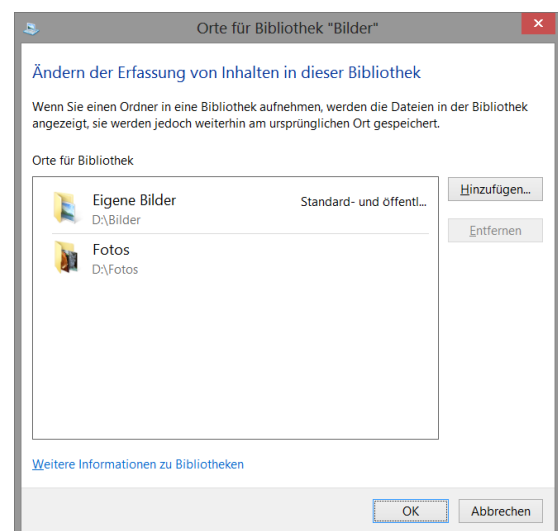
Orte für Bibliothek "Bilder"

Ändern der Erfassung von Inhalten in dieser Bibliothek

Wenn Sie einen Ordner in eine Bibliothek aufnehmen, werden die Dateien in der Bibliothek angezeigt, sie werden jedoch weiterhin am ursprünglichen Ort gespeichert.

Orte für Bibliothek

Eigene Bilder
D:\Bilder
Standard- und öffentl...

Fotos
D:\Fotos

Hinzufügen...

Entfernen

Weitere Informationen zu Bibliotheken

OK

Abbrechen